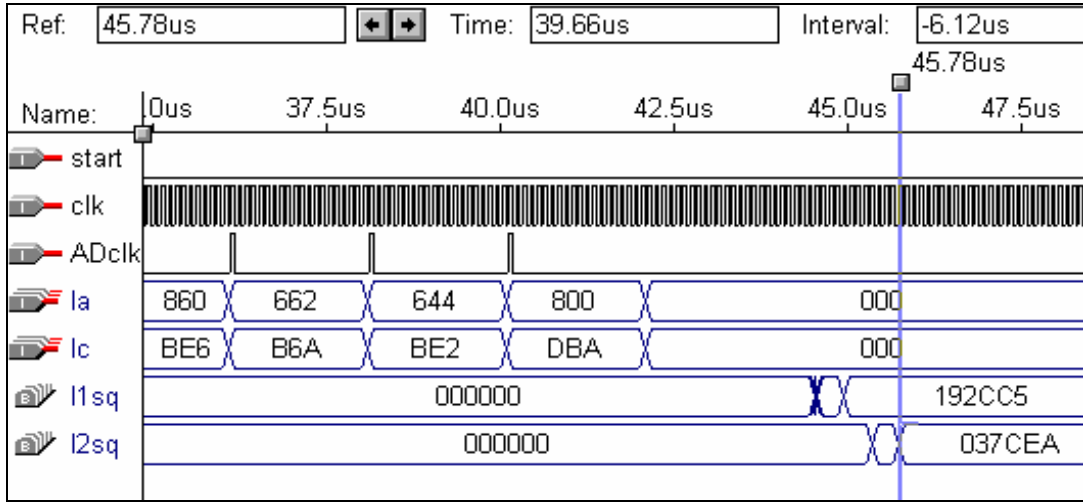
Ref: 45.78us Time: 39.66us Interval: -6.12us

45.78us

Name: 0us 37.5us 40.0us 42.5us 45.0us 47.5us

start

clk

ADclk

Ia 860 662 644 800 000

Ic BE6 B6A BE2 DBA 000

I1sq 000000 192CC5

I2sq 000000 037CEA